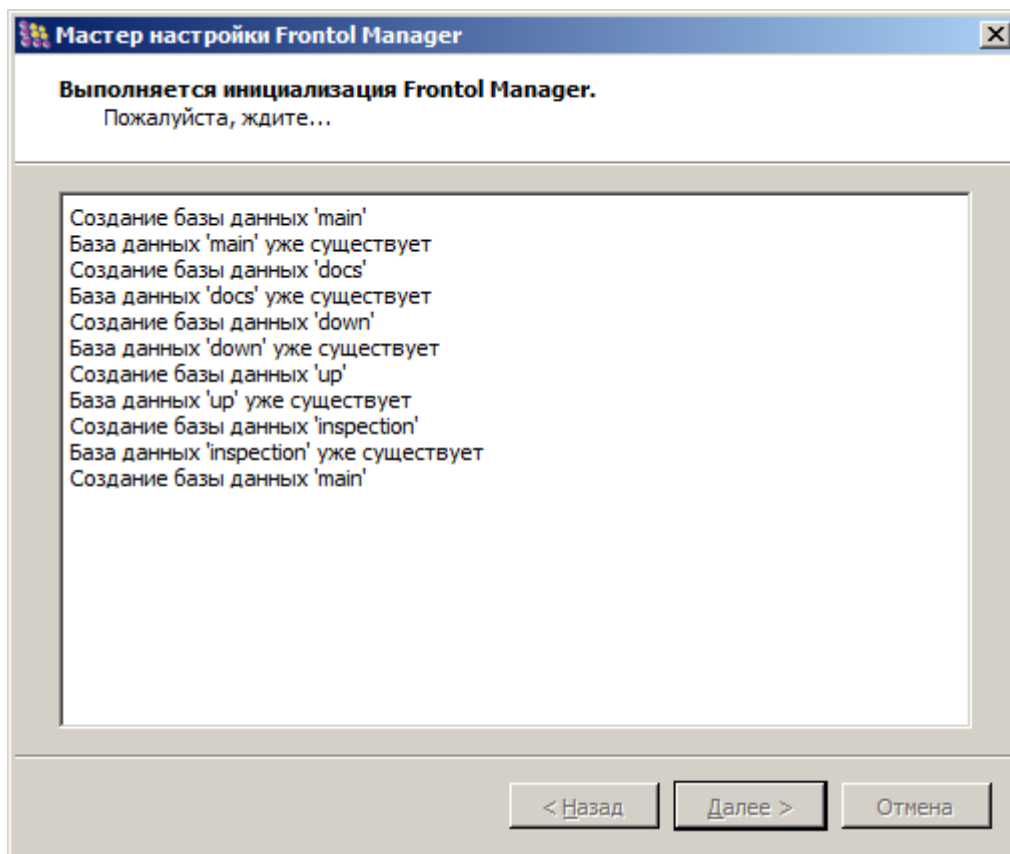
Мастер настройки Frontol Manager

Выполняется инициализация Frontol Manager.
Пожалуйста, ждите...

Создание базы данных 'main'
База данных 'main' уже существует
Создание базы данных 'docs'
База данных 'docs' уже существует
Создание базы данных 'down'
База данных 'down' уже существует
Создание базы данных 'up'
База данных 'up' уже существует
Создание базы данных 'inspection'
База данных 'inspection' уже существует
Создание базы данных 'main'

< Назад
Далее >
Отмена